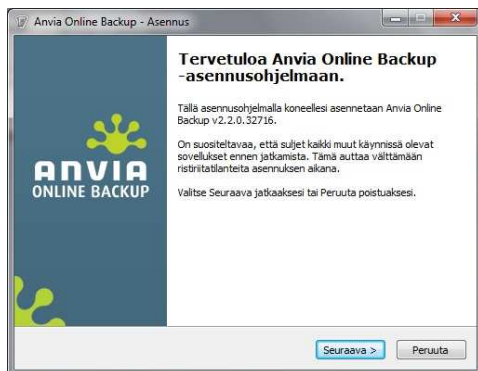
Anvia Online Backup - Asennus

ANVIA
ONLINE BACKUP

Tervetuloa Anvia Online Backup -asennusohjelmaan.

Tällä asennusohjelmalla koneellesi asennetaan Anvia Online Backup v2.2.0.32716.

On suositeltavaa, että suljet kaikki muut käynnissä olevat sovellukset ennen jatkamista. Tämä auttaa välttämään ristiriitatilanteita asennuksen aikana.

Valitse Seuraava jatkaaksesi tai Peruuta poistuaksesi.

Seuraava >
Peruuta